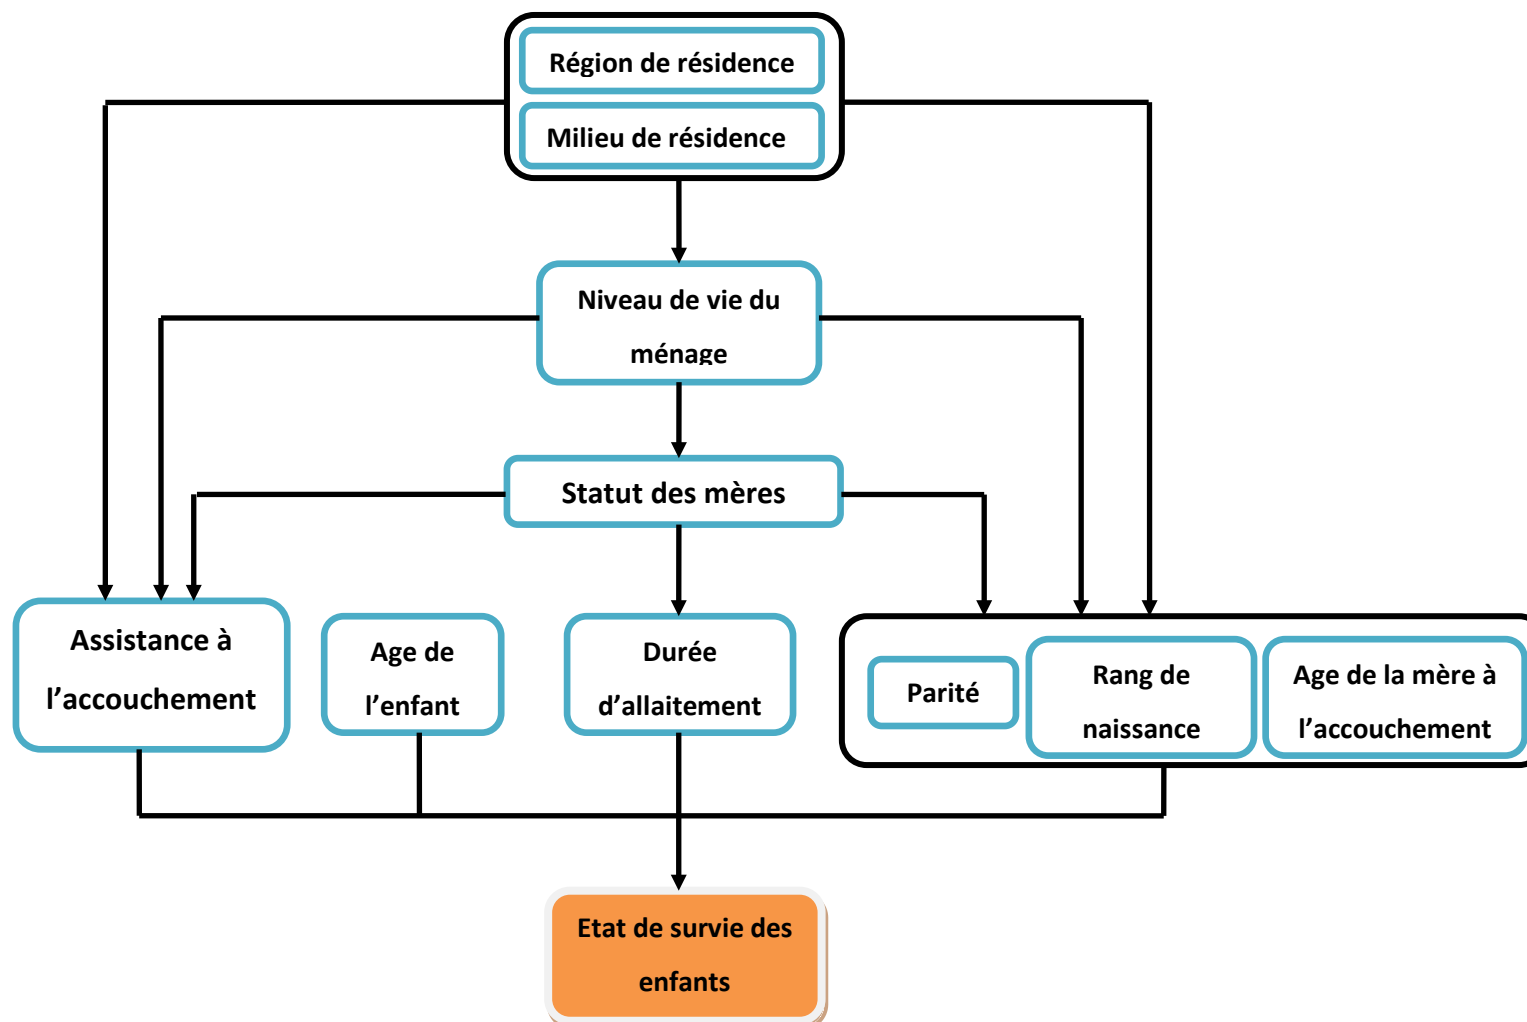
Région de résidence

Milieu de résidence

Niveau de vie du ménage

Statut des mères

Assistance à l’accouchement

Age de l’enfant

Durée d’allaitement

Parité

Rang de naissance

Age de la mère à l’accouchement

Etat de survie des enfants